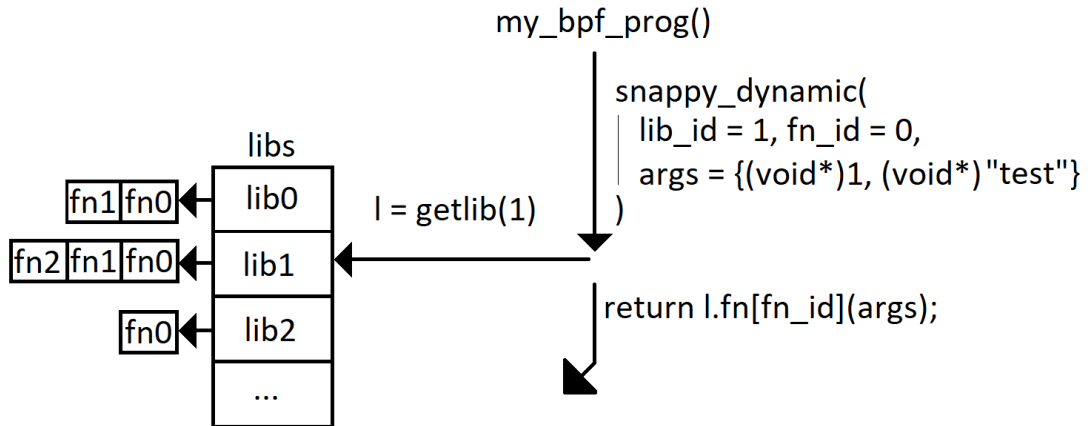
my_bpf_prog()

snappy_dynamic(
lib_id = 1, fn_id = 0,
args = {(void*)1, (void*) "test"}
)

libs

| |
|---|
| lib0 |
| lib1 |
| lib2 |
| ... |

fn1 fn0

fn2 fn1 fn0

fn0

l = getlib(1)

return l.fn[fn_id](args);